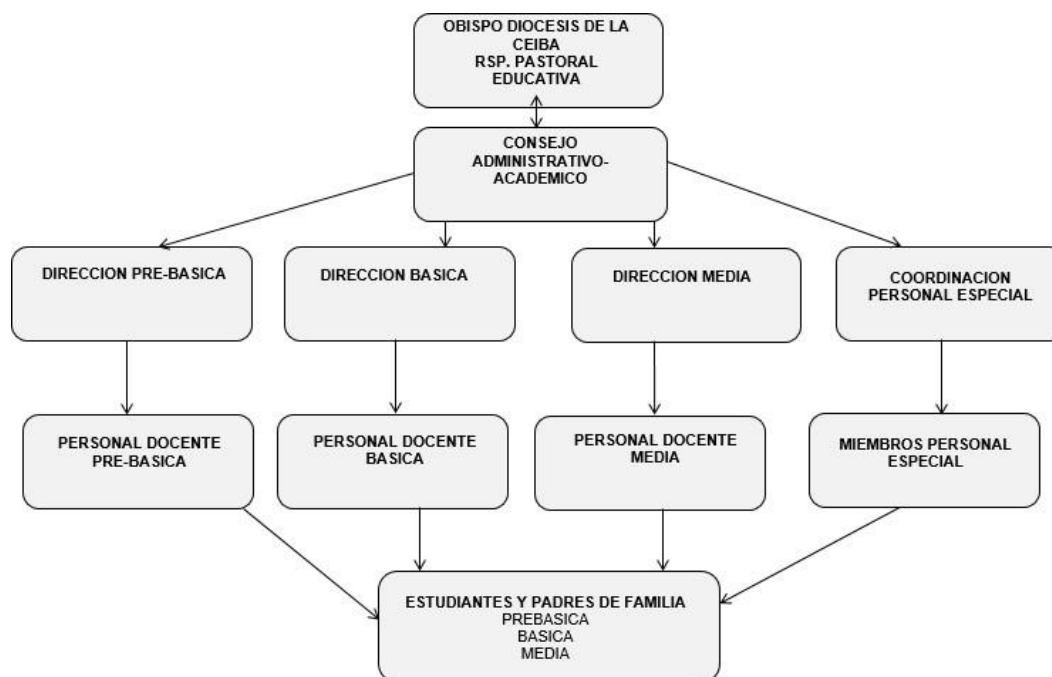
OBISPO DIOCESIS DE LA CEIBA
RSP. PASTORAL EDUCATIVA

CONSEJO ADMINISTRATIVO-ACADEMICO

DIRECCION PRE-BASICA

DIRECCION BASICA

DIRECCION MEDIA

COORDINACION PERSONAL ESPECIAL

PERSONAL DOCENTE PRE-BASICA

PERSONAL DOCENTE BASICA

PERSONAL DOCENTE MEDIA

MIEMBROS PERSONAL ESPECIAL

ESTUDIANTES Y PADRES DE FAMILIA
PREBASICA
BASICA
MEDIA